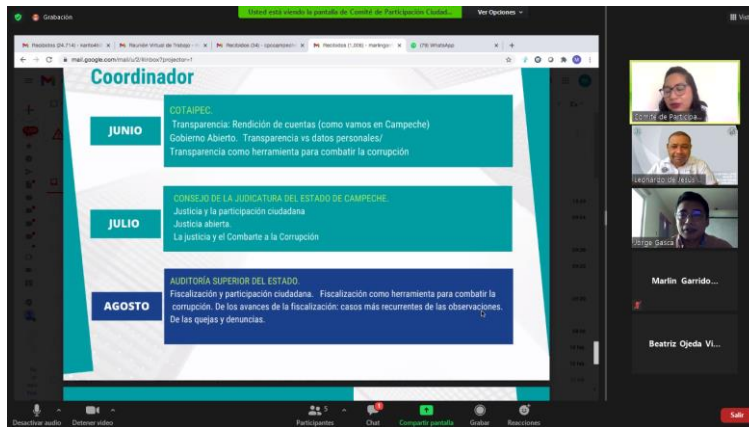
Grabación

Usted está viendo la pantalla de Comité de Participación Ciudad...

Ver Opciones

Coordinador

JUNIO

COTAIPEC.
Transparencia: Rendición de cuentas (como vamos en Campeche)
Gobierno Abierto. Transparencia vs datos personales/
Transparencia como herramienta para combatir la corrupción

JULIO

CONSEJO DE LA JUDICATURA DEL ESTADO DE CAMPECHE.
Justicia y la participación ciudadana
Justicia abierta.
La justicia y el Combarte a la Corrupción

AGOSTO

AUDITORÍA SUPERIOR DEL ESTADO.
Fiscalización y participación ciudadana. Fiscalización como herramienta para combatir la corrupción. De los avances de la fiscalización: casos más recurrentes de las observaciones. De las quejas y denuncias.

mail.google.com/mail/u/2/#inbox?projector=1

(78) WhatsApp

Comité de Participa...

Leonardo de Jesús...

Jorge Gasca

Marlin Garrido...

Beatriz Ojeda Vi...

Desactivar audio

Detener video

Participantes

Chat

Compartir pantalla

Grabar

Reacciones

Salir